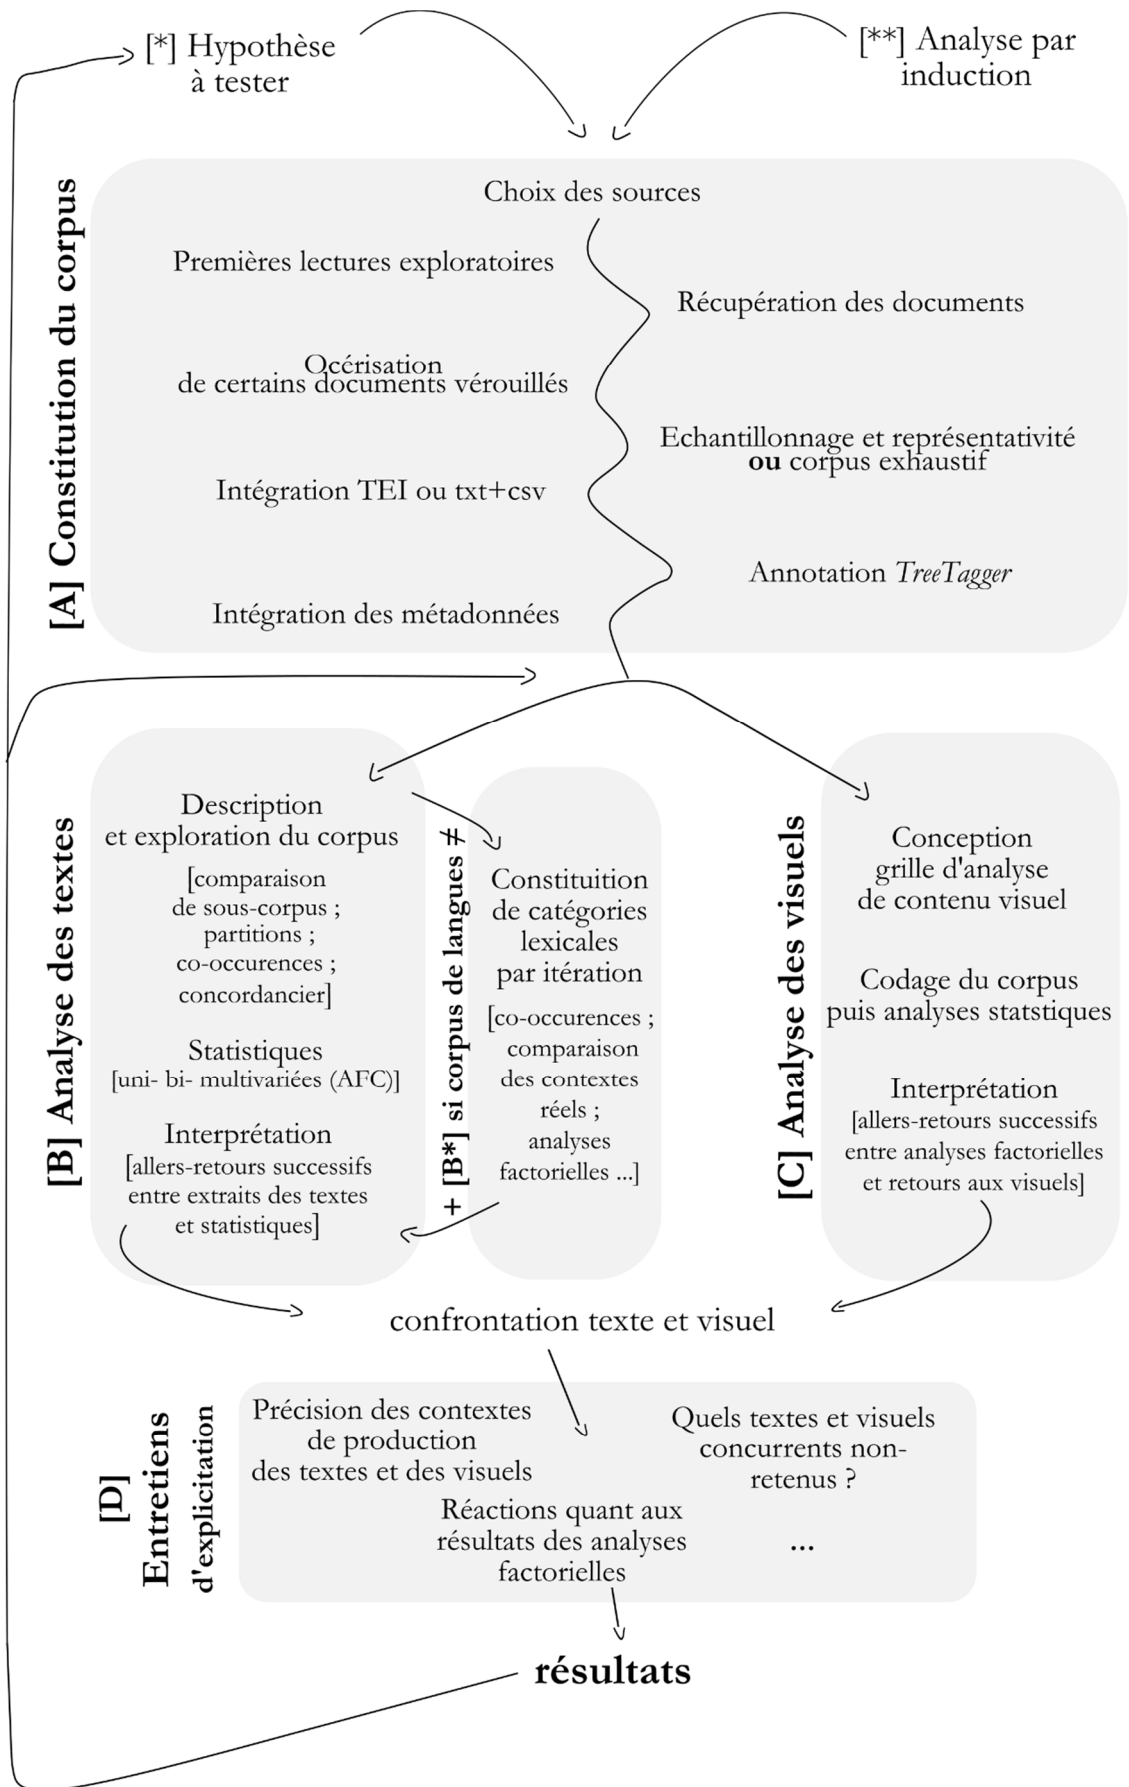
[*] Hypothèse à tester

[**] Analyse par induction

[A] Constitution du corpus

Choix des sources

Premières lectures exploratoires

Récupération des documents

Océrisation de certains documents vérouillés

Echantillonnage et représentativité **ou** corpus exhaustif

Intégration TEI ou txt+csv

Annotation *TreeTagger*

Intégration des métadonnées

[B] Analyse des textes

Description et exploration du corpus
[comparaison de sous-corpus ; partitions ; co-occurences ; concordancier]

Statistiques
[uni- bi- multivariées (AFC)]

Interprétation
[allers-retours successifs entre extraits des textes et statistiques]

+ [B*] si corpus de langues ≠

Constituition de catégories lexicales par itération
[co-occurences ; comparaison des contextes réels ; analyses factorielles ...]

[C] Analyse des visuels

Conception grille d'analyse de contenu visuel

Codage du corpus puis analyses statstiques

Interprétation
[allers-retours successifs entre analyses factorielles et retours aux visuels]

confrontation texte et visuel

[D] Entretiens d'explicitation

Précision des contextes de production des textes et des visuels

Quels textes et visuels concurrents non-retenus ?

Réactions quant aux résultats des analyses factorielles

...

résultats